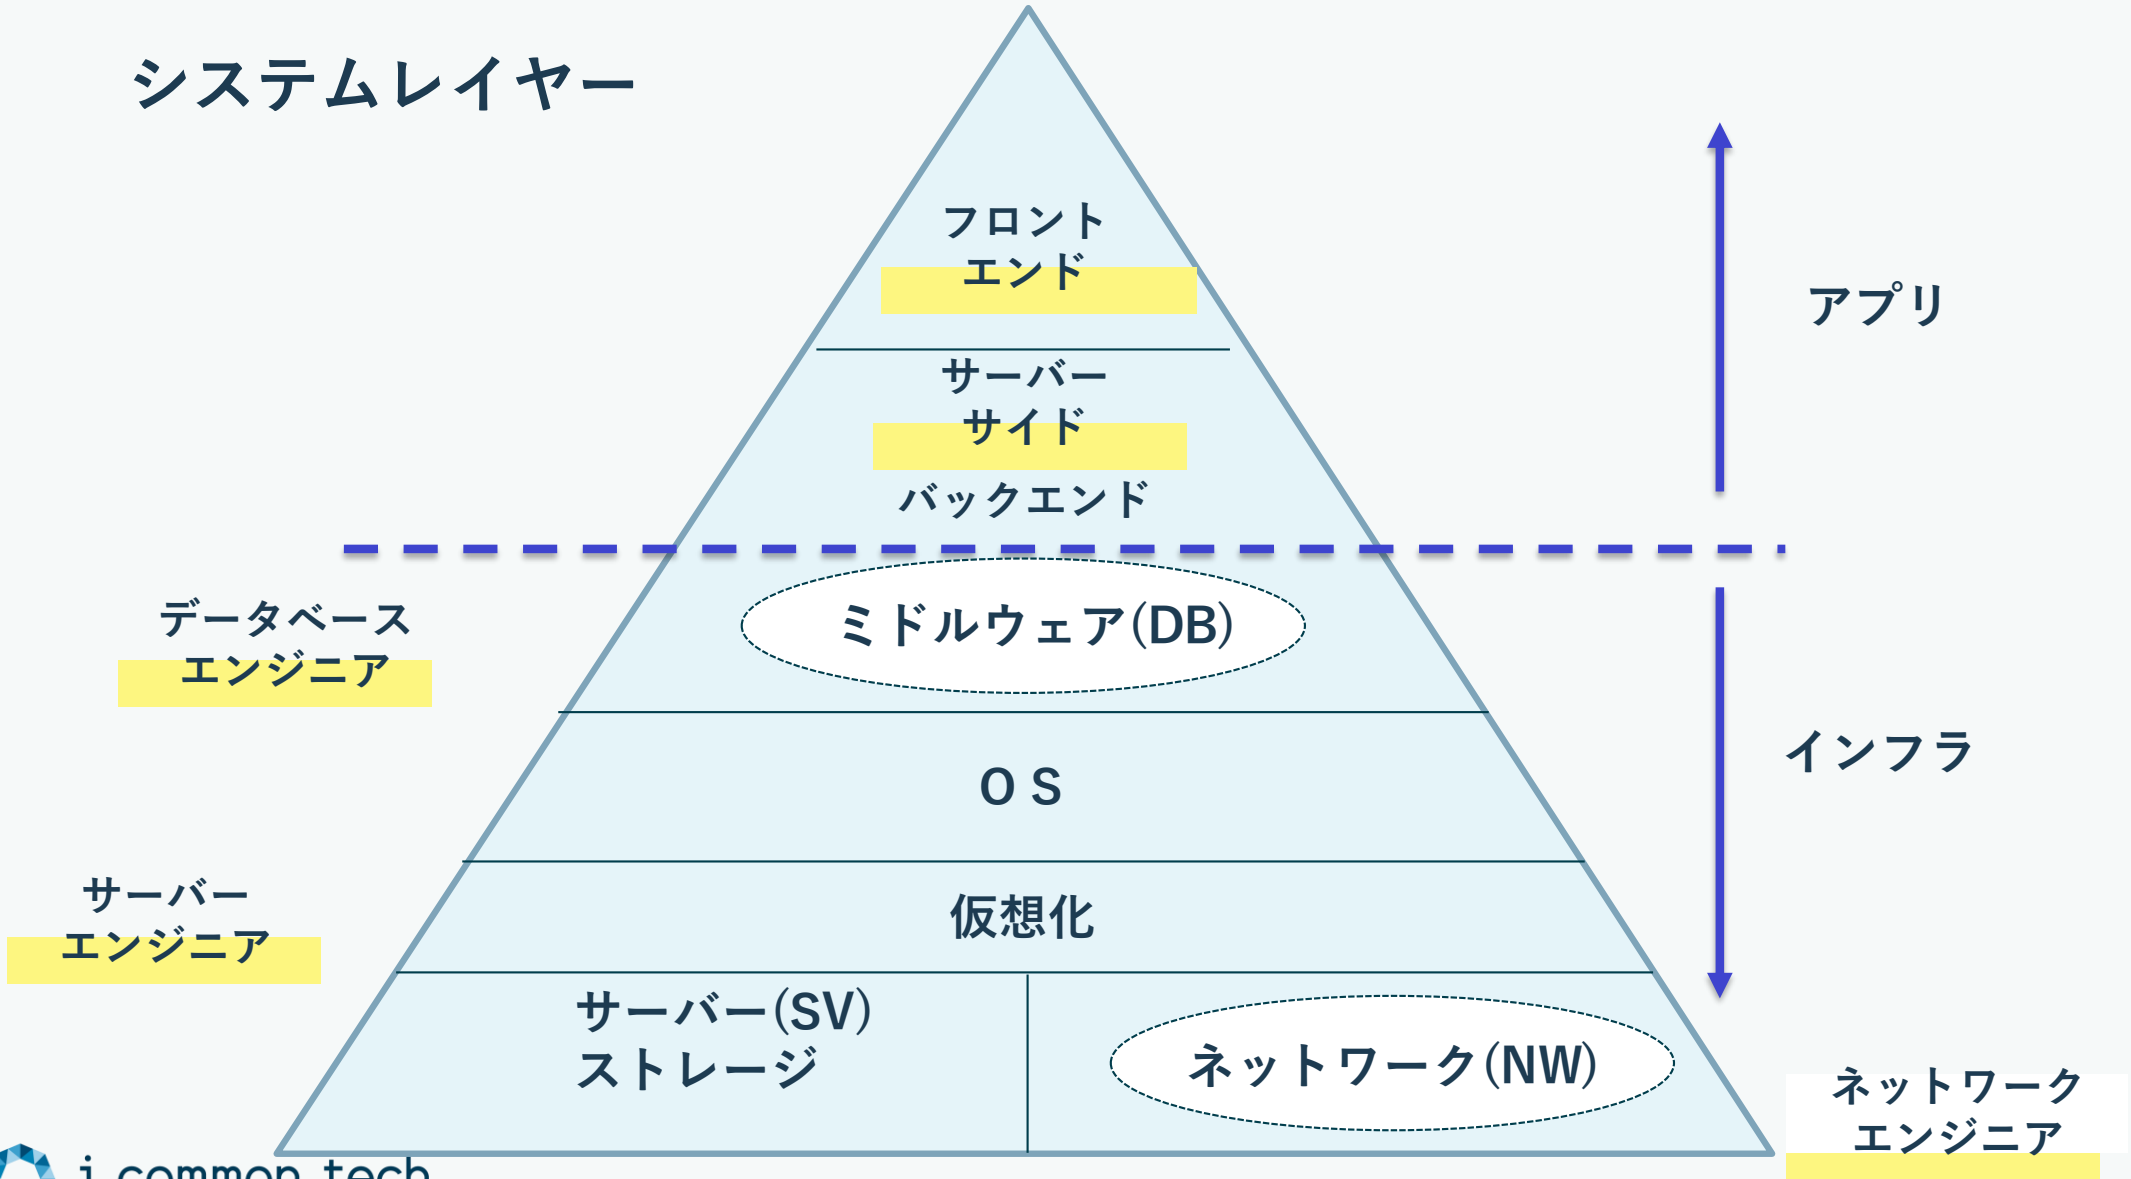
システムレイヤー

フロント
エンド

サーバー
サイド
バックエンド

アプリ

データベース
エンジニア

ミドルウェア(DB)

OS

インフラ

サーバー
エンジニア

仮想化

サーバー(SV)
ストレージ

ネットワーク(NW)

ネットワーク
エンジニア

i common tech